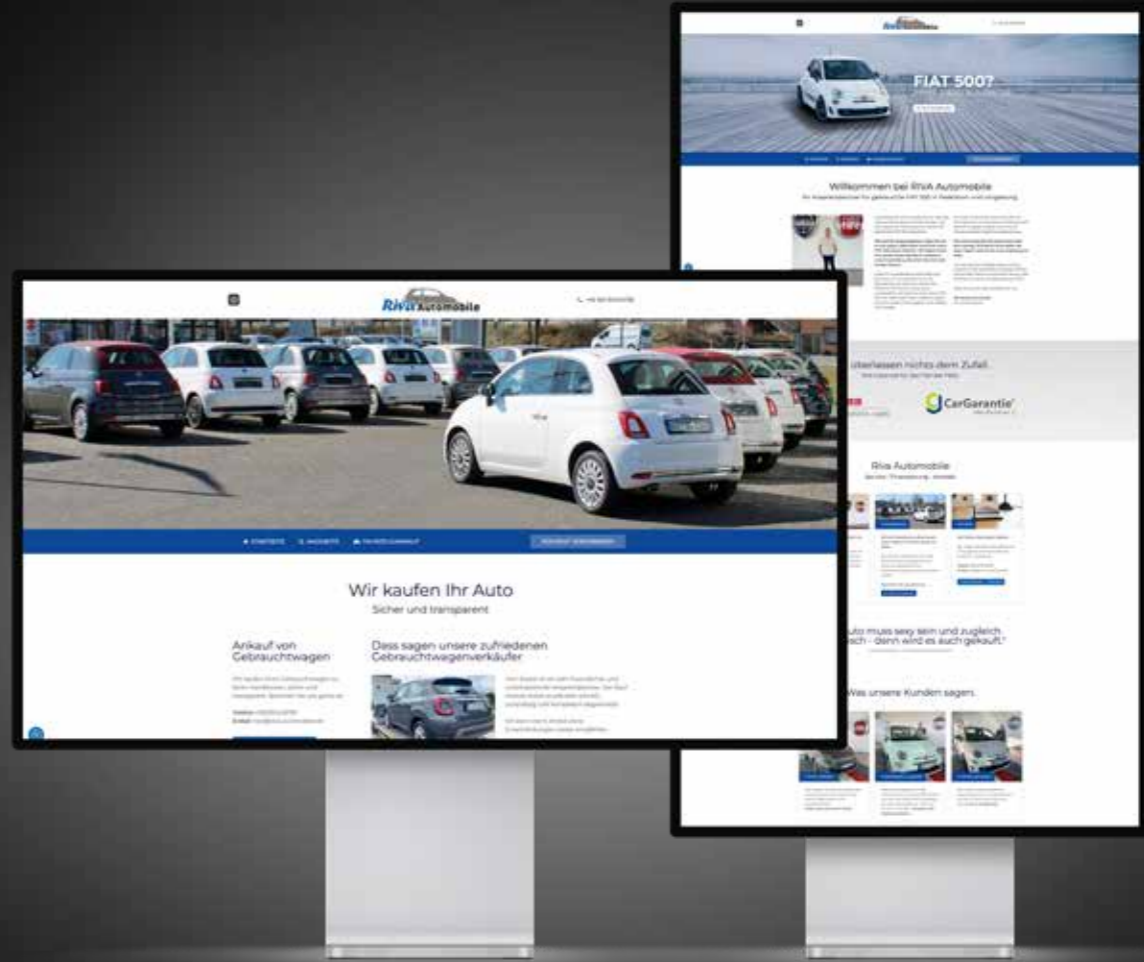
RIVA Automobile

FIAT 500?

Willkommen bei RIVA Automobile

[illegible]

überlassen nichts dem Zufall.

CarGarantie

Riva Automobile

uto muss sexy sein und zugleich ach - dann wird es auch gekauft."

Was unsere Kunden sagen.

Riva Automobile

+49 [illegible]

STARTSEITE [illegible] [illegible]

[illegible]

Wir kaufen Ihr Auto

Sicher und transparent

Ankauf von Gebrauchtwagen

Dass sagen unsere zufriedenen Gebrauchtwagenverkäufer